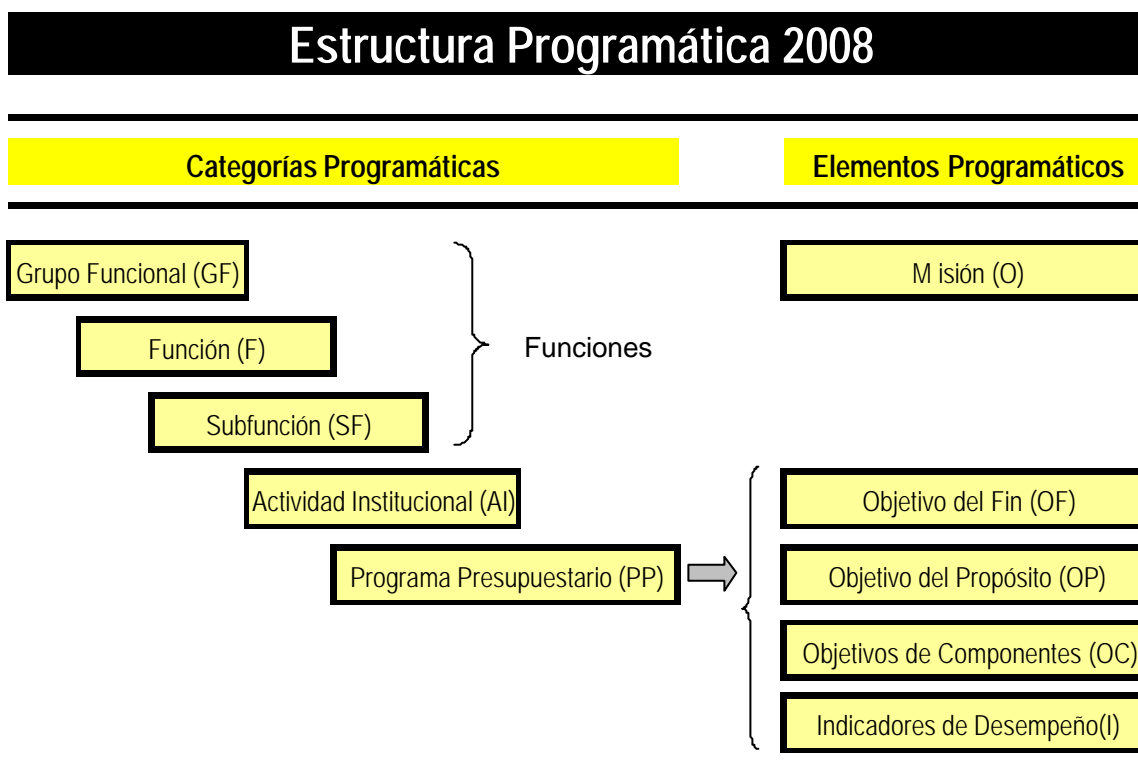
Estructura Programática 2008

Categorías Programáticas

Elementos Programáticos

Grupo Funcional (GF)

Función (F)

Subfunción (SF)

Funciones

M isión (O)

Actividad Institucional (AI)

Programa Presupuestario (PP)

Objetivo del Fin (OF)

Objetivo del Propósito (OP)

Objetivos de Componentes (OC)

Indicadores de Desempeño(I)